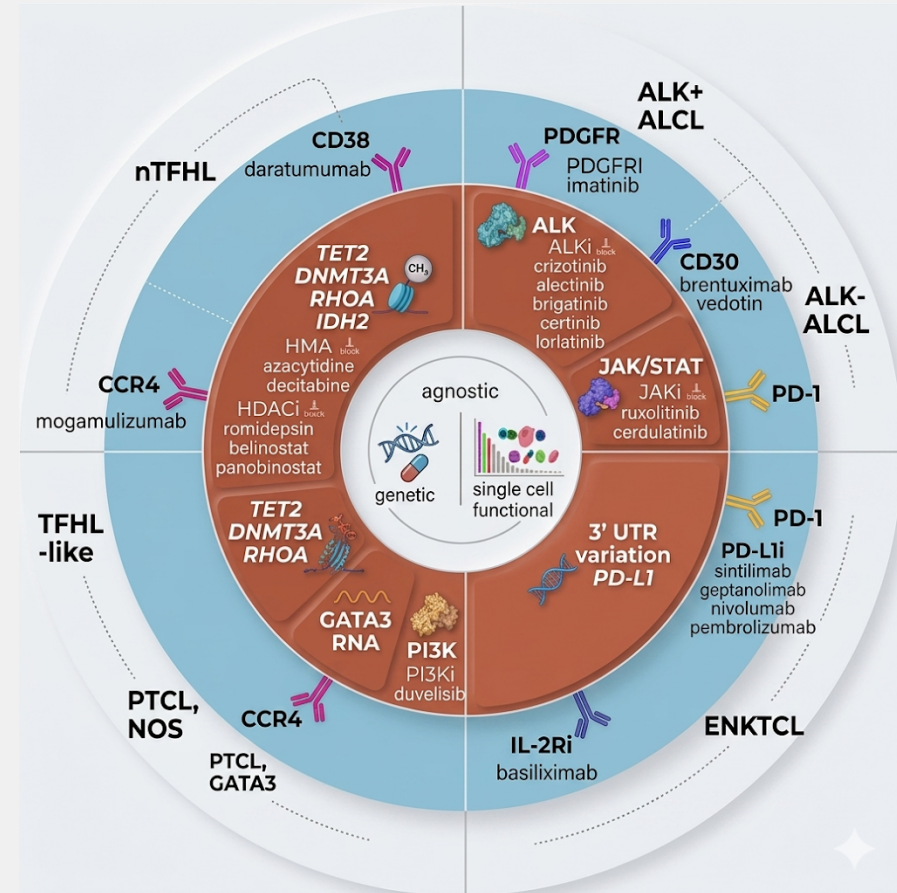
ALK+ ALCL

nTFHL

CD38
daratumumab

PDGFR
PDGFRI
imatinib

TET2
DNMT3A
RHOA
IDH2

$CH_3$

HMA block
azacytidine
decitabine

HDACi block
romidepsin
belinostat
panobinostat

ALK
ALKi block
crizotinib
alectinib
brigatinib
certinib
lorlatinib

CD30
brentuximab
vedotin

ALK-ALCL

JAK/STAT
JAKi block
ruxolitinib
cerdulatinib

CCR4
mogamulizumab

PD-1

agnostic

genetic

single cell
functional

TFHL -like

TET2
DNMT3A
RHOA

3' UTR
variation
PD-L1

PD-1
PD-L1i
sintilimab
geptanolimab
nivolumab
pembrolizumab

GATA3
RNA

PI3K
PI3Ki
duvelisib

PTCL, NOS

CCR4

PTCL,
GATA3

IL-2Ri
basiliximab

ENKTCL